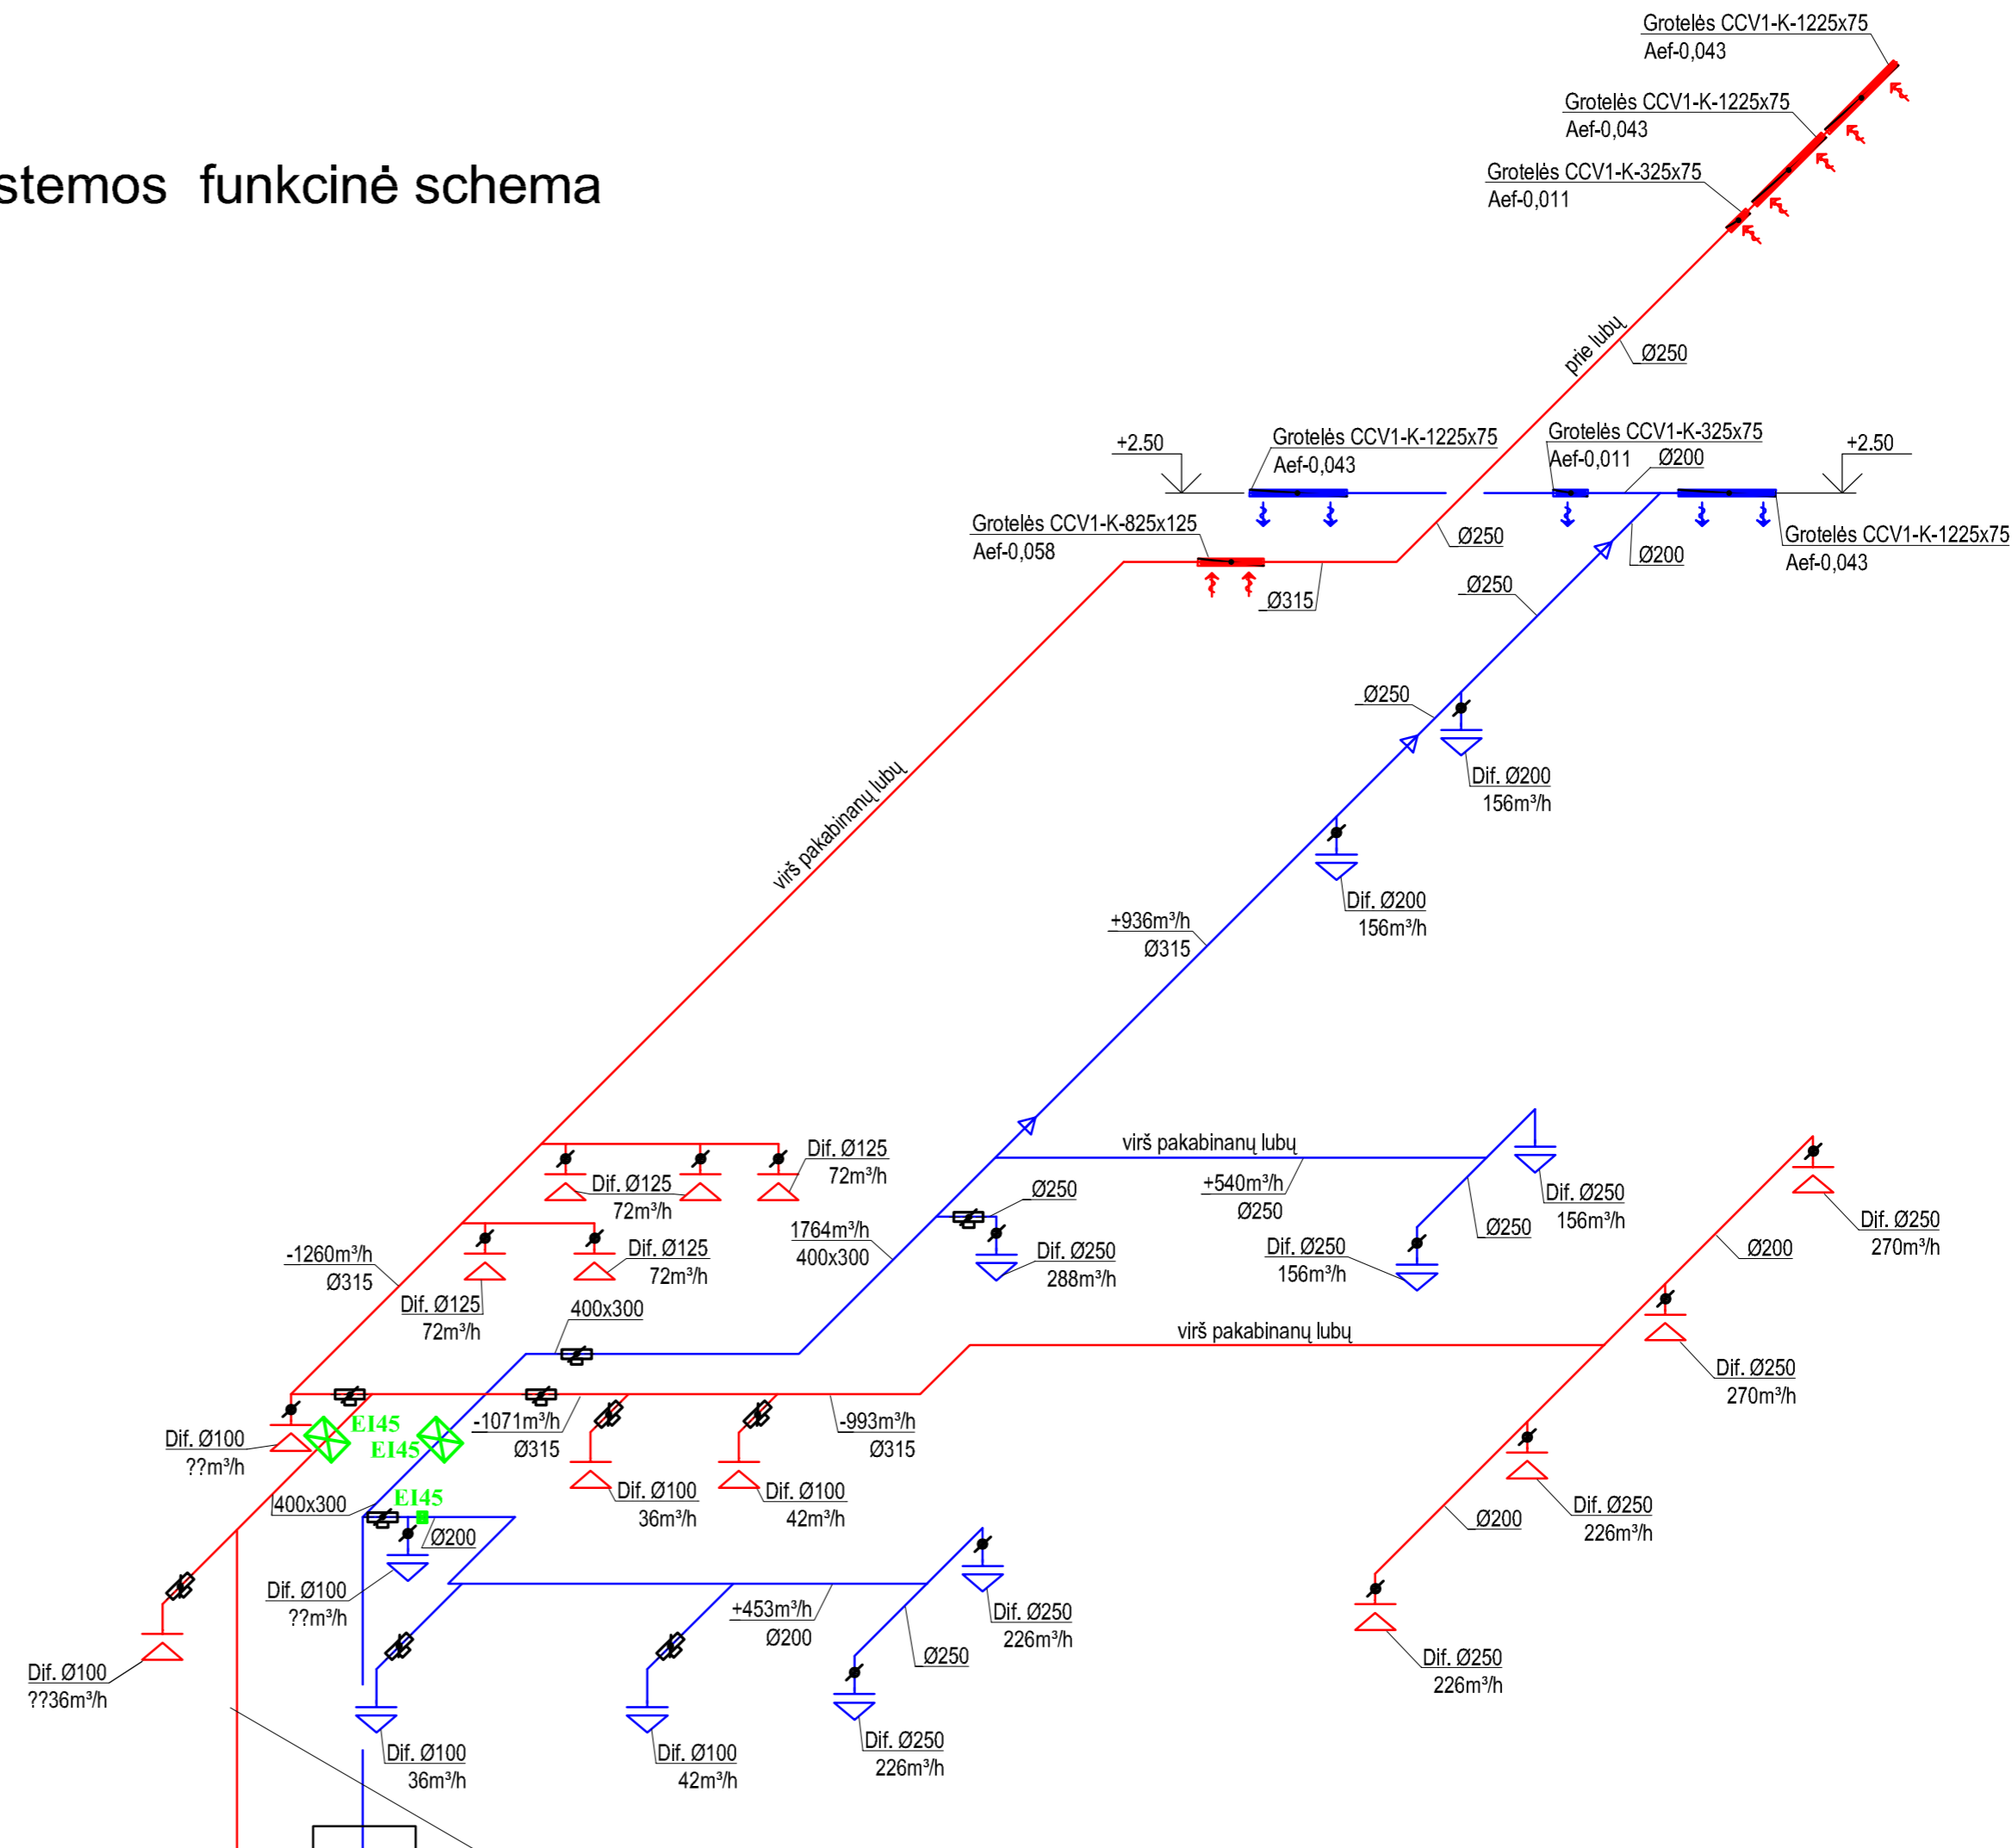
stemos funkcinė schema

Grotelės CCV1-K-1225x75
Aef-0,043

Grotelės CCV1-K-1225x75
Aef-0,043

Grotelės CCV1-K-325x75
Aef-0,011

prie lubų
Ø250

+2.50
Grotelės CCV1-K-1225x75
Aef-0,043

Grotelės CCV1-K-325x75
Aef-0,011
Ø200

+2.50

Grotelės CCV1-K-825x125
Aef-0,058

Ø250

Grotelės CCV1-K-1225x75
Aef-0,043

Ø200

Ø315

Ø250

Ø250

Dif. Ø200
156m³/h

virš pakabinanų lubų

Dif. Ø200
156m³/h

+936m³/h
Ø315

virš pakabinanų lubų

Dif. Ø125
72m³/h

Dif. Ø125
72m³/h

Ø250

+540m³/h
Ø250

Dif. Ø250
156m³/h

Dif. Ø250
270m³/h

1764m³/h
400x300

Dif. Ø250
288m³/h

Dif. Ø250
156m³/h

Ø250

Ø200

-1260m³/h
Ø315

Dif. Ø125
72m³/h

Dif. Ø125
72m³/h

400x300

virš pakabinanų lubų

Dif. Ø250
270m³/h

E145
E145

Dif. Ø100
??m³/h

-1071m³/h
Ø315

-993m³/h
Ø315

400x300

E145

Dif. Ø100
36m³/h

Dif. Ø100
42m³/h

Dif. Ø250
226m³/h

Ø200

Ø200

Dif. Ø100
??m³/h

+453m³/h
Ø200

Dif. Ø250
226m³/h

Ø250

Dif. Ø100
??36m³/h

Dif. Ø250
226m³/h

Dif. Ø100
36m³/h

Dif. Ø100
42m³/h

Dif. Ø250
226m³/h